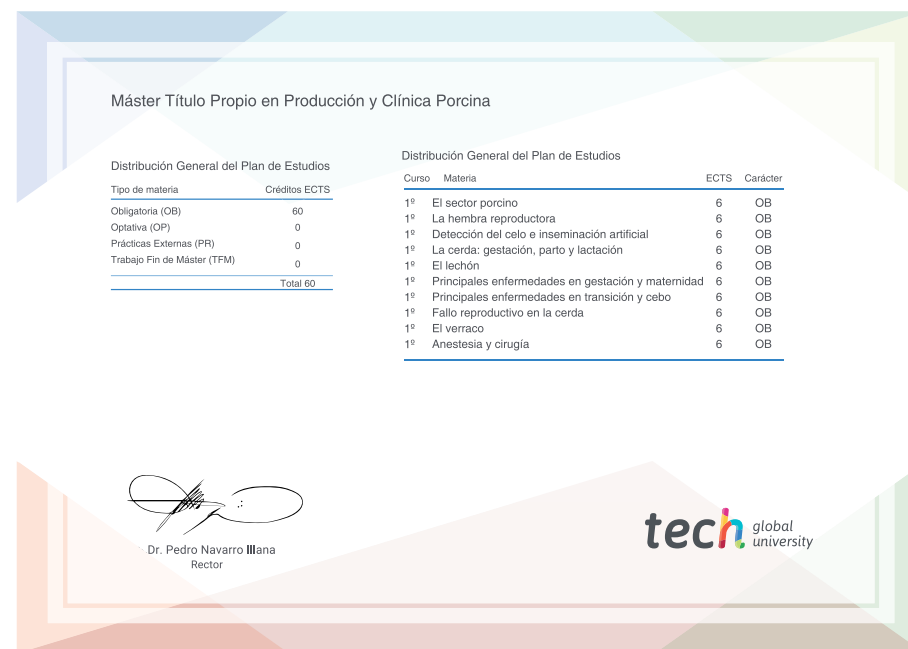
Máster Título Propio en Producción y Clínica Porcina

Distribución General del Plan de Estudios

| Tipo de materia | Créditos ECTS |
|---|---|
| Obligatoria (OB) | 60 |
| Optativa (OP) | 0 |
| Prácticas Externas (PR) | 0 |
| Trabajo Fin de Máster (TFM) | 0 |
| | Total 60 |

Distribución General del Plan de Estudios

| Curso | Materia | ECTS | Carácter |
|---|---|---|---|
| 1º | El sector porcino | 6 | OB |
| 1º | La hembra reproductora | 6 | OB |
| 1º | Detección del celo e inseminación artificial | 6 | OB |
| 1º | La cerda: gestación, parto y lactación | 6 | OB |
| 1º | El lechón | 6 | OB |
| 1º | Principales enfermedades en gestación y maternidad | 6 | OB |
| 1º | Principales enfermedades en transición y cebo | 6 | OB |
| 1º | Fallo reproductivo en la cerda | 6 | OB |
| 1º | El verraco | 6 | OB |
| 1º | Anestesia y cirugía | 6 | OB |

Dr. Pedro Navarro Illana
Rector

tech global university